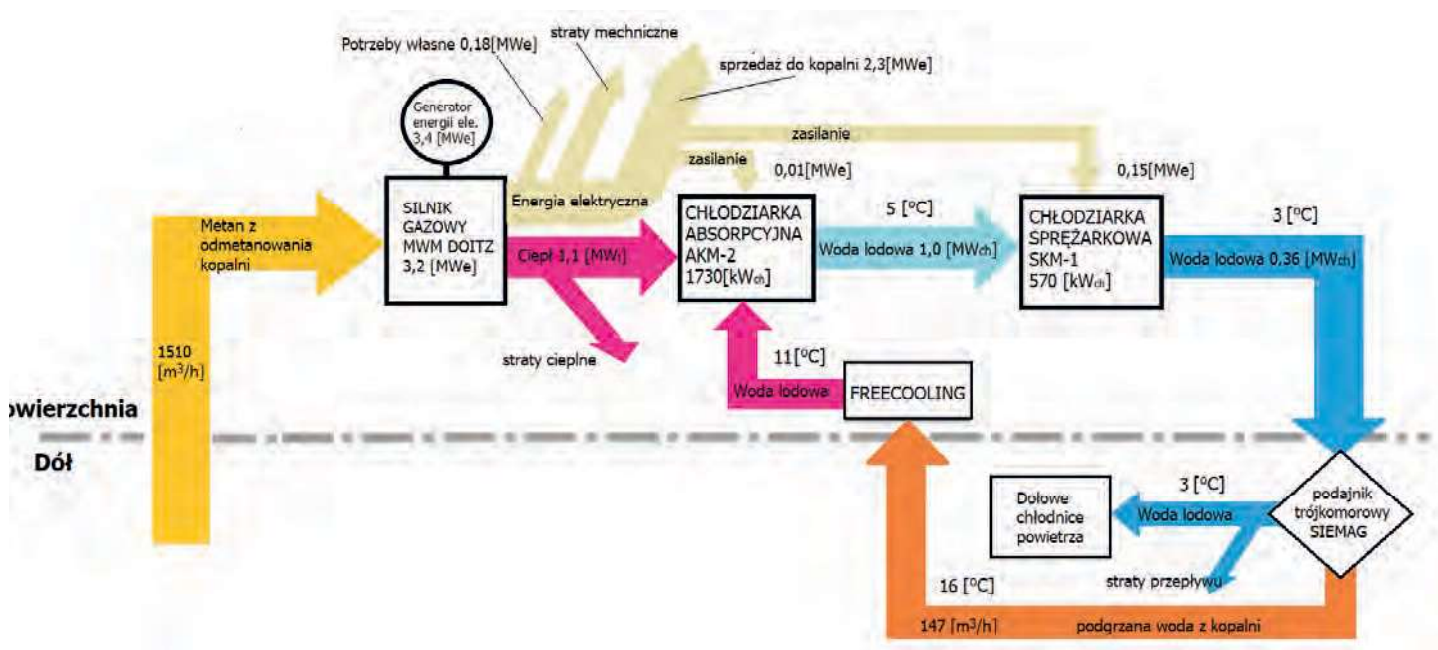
Potrzeby własne 0,18[MWe]

straty mechniczne

sprzedaż do kopalni 2,3[MWe]

Generator energii ele. 3,4 [MWe]

zasilanie

zasilanie

0,01[MWe]

0,15[MWe]

SILNIK GAZOWY MWM DOITZ 3,2 [MWe]

Energia elektryczna

Metan z odmetanowania kopalni

Ciepł 3,1 [MWt]

CHŁODZIARKA ABSORPCYJNA AKM-2 1730[kWch]

5 [°C]

Woda lodowa 1,0 [MWch]

CHŁODZIARKA SPRĘŻARKOWA SKM-1 570 [kWch]

3 [°C]

Woda lodowa 0,36 [MWch]

1510 [m$^3$/h]

straty cieplne

11[°C]

Woda lodowa

FREECOOLING

owierzchnia

Dół

Dołowe chłodnice powietrza

3 [°C]

Woda lodowa

podajnik trójkomorowy SIEMAG

straty przepływu

16 [°C]

147 [m$^3$/h]

podgrzana woda z kopalni